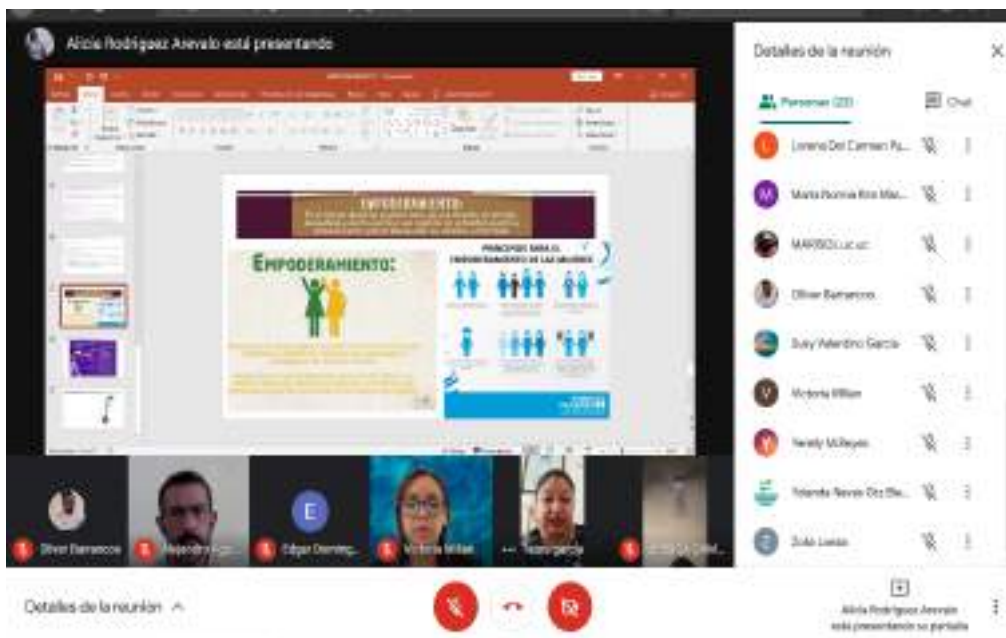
Alicia Rodriguez Arevalo está presentando

EMPODERAMIENTO:

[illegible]

EMPODERAMIENTO:

PRINCIPIOS PARA EL EMPODERAMIENTO DE LAS MUJERES

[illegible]

Detalles de la reunión

Personas (20)

Chat

Lorena Del Carmen Pa...

María Norma Rios Mar...

MARISOL...

Oliver Barrancos

Susy Valentino García

Victoria Millan

Yanely Mulleyes

Yolanda Navas Dz Ble...

Zoilo Lucas

Oliver Barrancos

Alejandro Agu...

Edgar Domíng...

Victoria Millan

Tasia garcia

Detalles de la reunión

Alicia Rodriguez Arevalo está presentando su pantalla